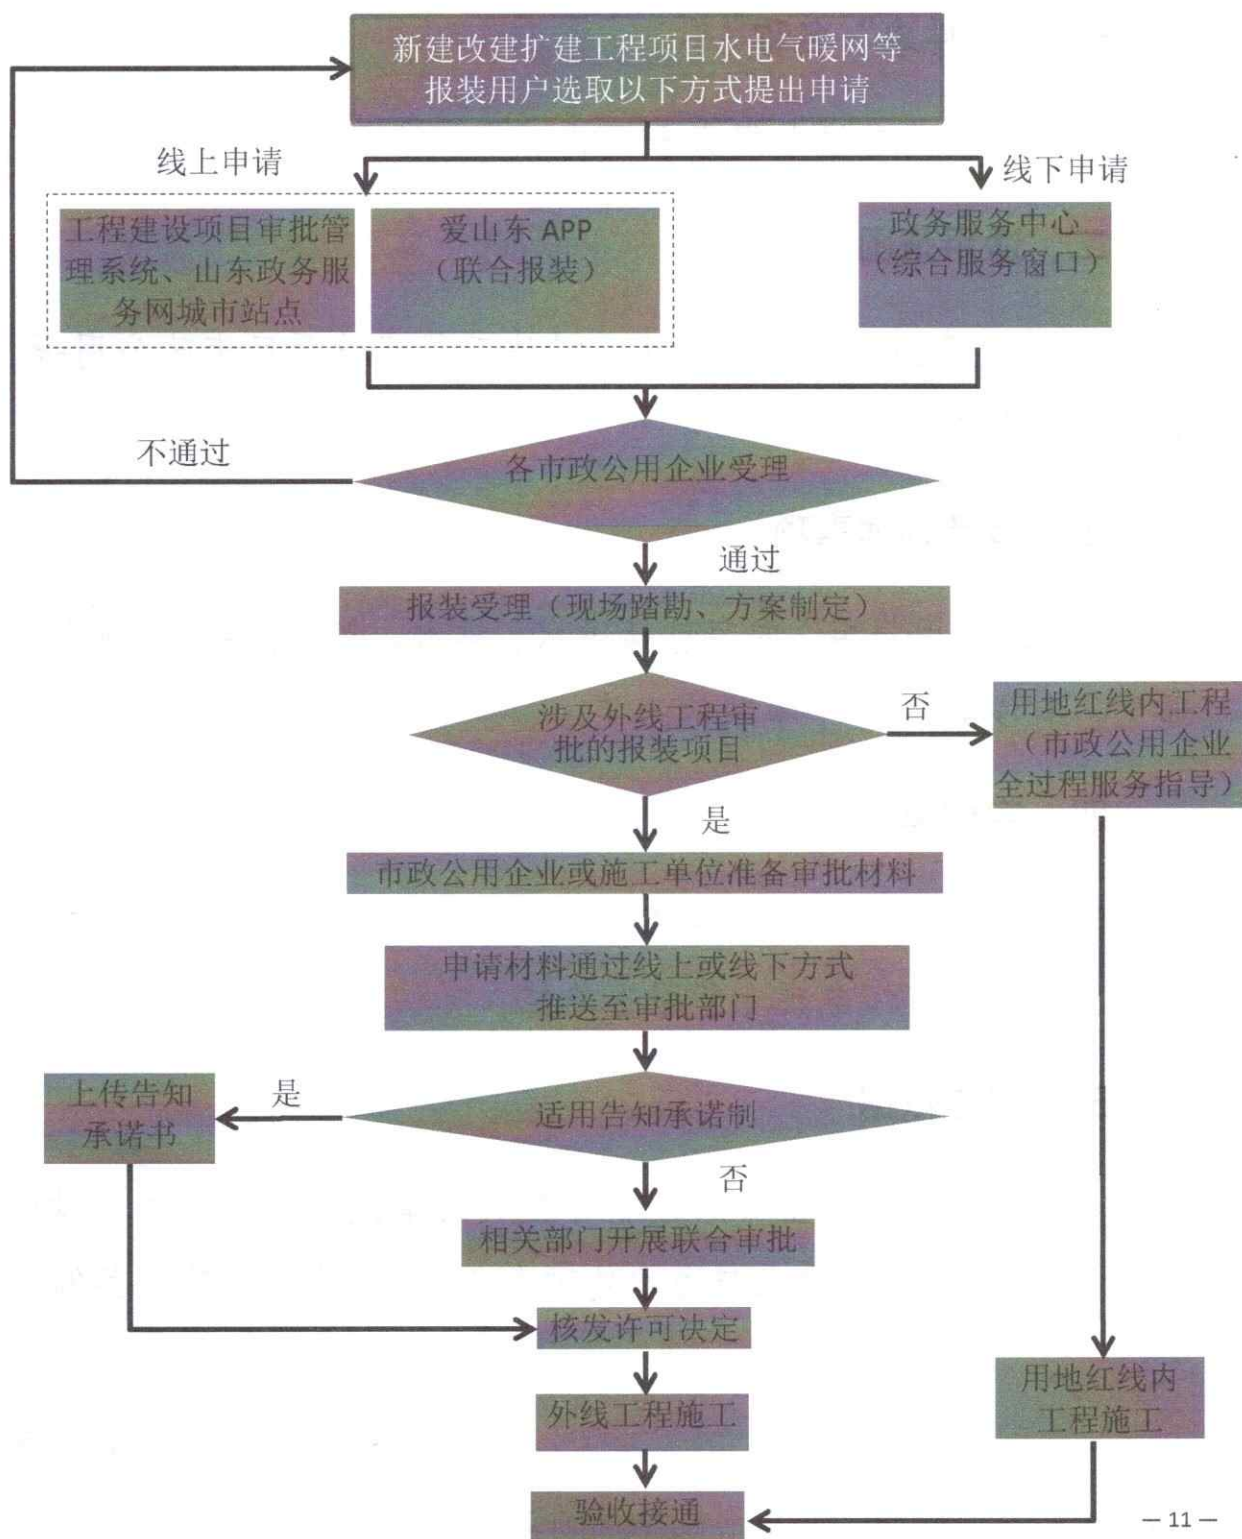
新建改建扩建工程项目水电气暖网等报装用户选取以下方式提出申请

线上申请

线下申请

工程建设项目审批管理系统、山东政务服务网城市站点

爱山东 APP（联合报装）

政务服务中心（综合服务窗口）

不通过

各市政公用企业受理

通过

报装受理（现场踏勘、方案制定）

涉及外线工程审批的报装项目

否

用地红线内工程（市政公用企业全过程服务指导）

是

市政公用企业或施工单位准备审批材料

申请材料通过线上或线下方式推送至审批部门

上传告知承诺书

是

适用告知承诺制

否

相关部门开展联合审批

核发许可决定

外线工程施工

用地红线内工程施工

验收接通

— 11 —